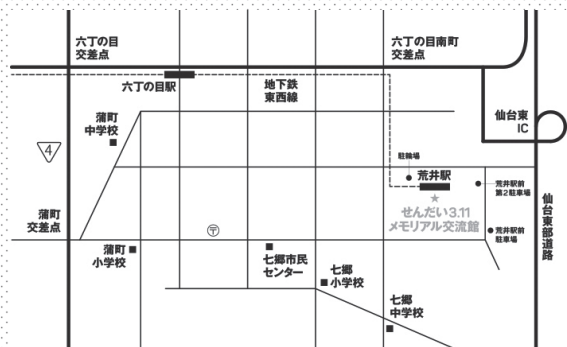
六丁の目交差点

六丁の目南町交差点

六丁の目駅

地下鉄東西線

仙台東IC

蒲町中学校

4

駐輪場

荒井駅

荒井駅前第2駐車場

仙台東部道路

蒲町交差点

せんだい3.11メモリアル交流館

荒井駅前駐車場

〒

蒲町小学校

七郷市民センター

七郷小学校

七郷中学校